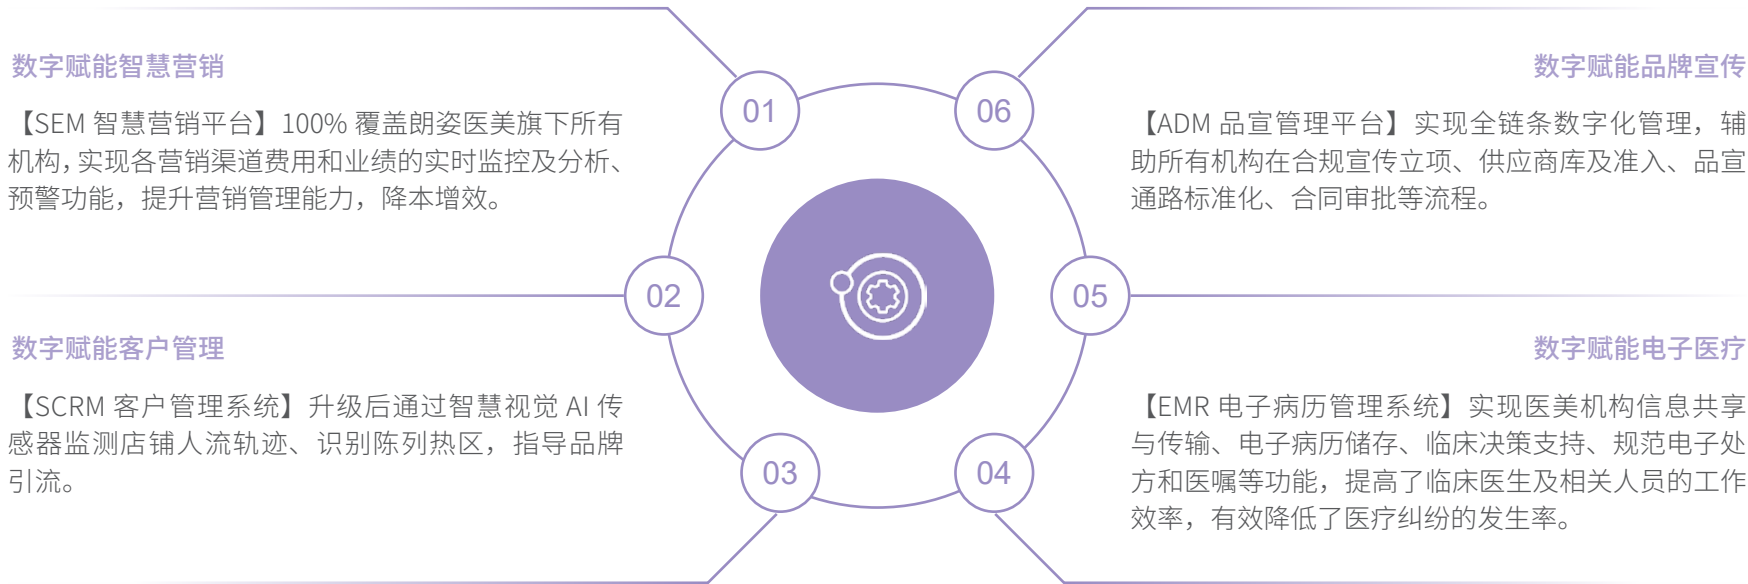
数字赋能智慧营销

【SEM 智慧营销平台】100% 覆盖朗姿医美旗下所有机构，实现各营销渠道费用和业绩的实时监控及分析、预警功能，提升营销管理能力，降本增效。

数字赋能客户管理

【SCRM 客户管理系统】升级后通过智慧视觉 AI 传感器监测店铺人流轨迹、识别陈列热区，指导品牌引流。

01

02

03

04

05

06

数字赋能品牌宣传

【ADM 品宣管理平台】实现全链条数字化管理，辅助所有机构在合规宣传立项、供应商库及准入、品宣通路标准化、合同审批等流程。

数字赋能电子医疗

【EMR 电子病历管理系统】实现医美机构信息共享与传输、电子病历储存、临床决策支持、规范电子处方和医嘱等功能，提高了临床医生及相关人员的工作效率，有效降低了医疗纠纷的发生率。